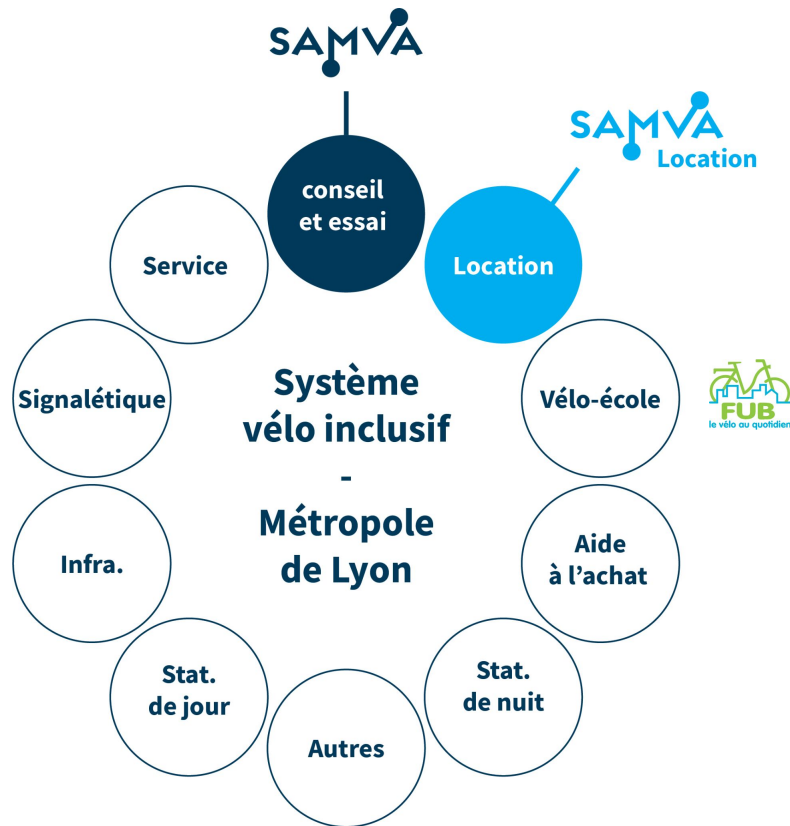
SAMVA

SAMVA
Location

conseil et essai

Location

Service

Signalétique

Système vélo inclusif - Métropole de Lyon

Vélo-école

FUB
le vélo au quotidien

Infra.

Aide à l’achat

Stat. de jour

Stat. de nuit

Autres